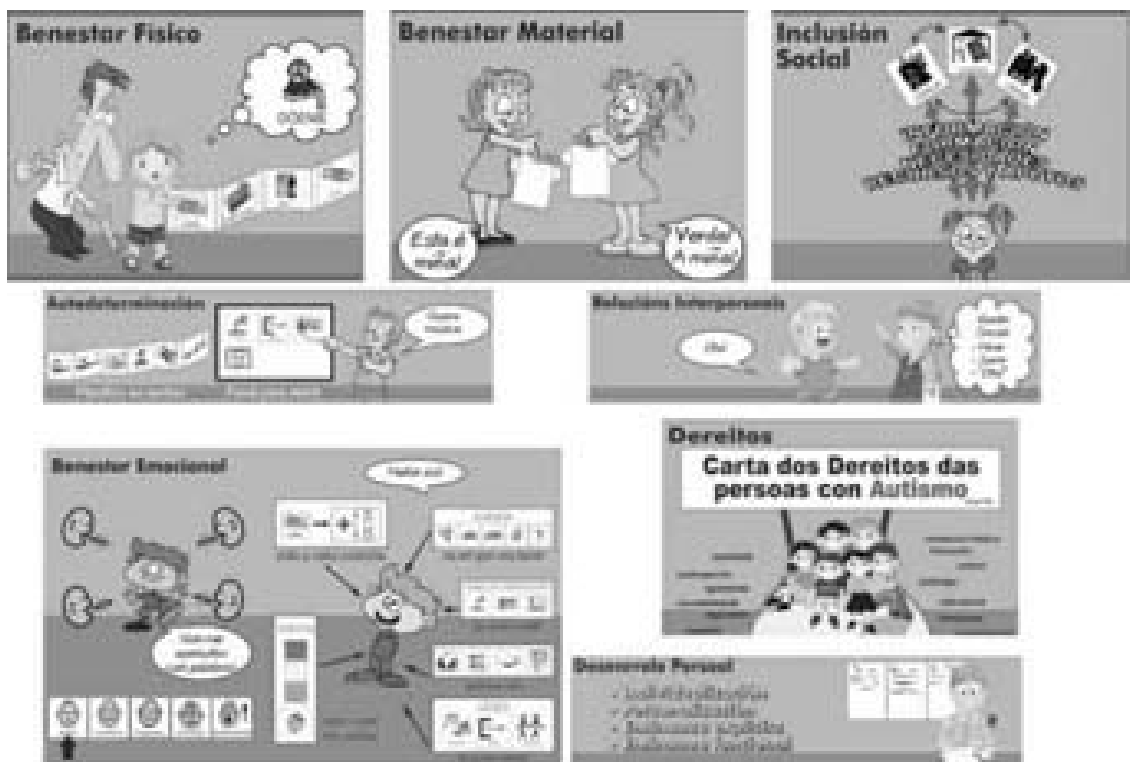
Benestar Físico

Dóeme!

Benestar Material

Esta é miña!

Verde! A miña!

Inclusión Social

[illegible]

Autodeterminación

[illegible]

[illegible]

Relacións Interpersoais

Ola!

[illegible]

Benestar Emocional

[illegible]

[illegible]

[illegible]

Dereitos

Carta dos Dereitos das persoas con Autismo

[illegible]

Desenvolvemento Persoal

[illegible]